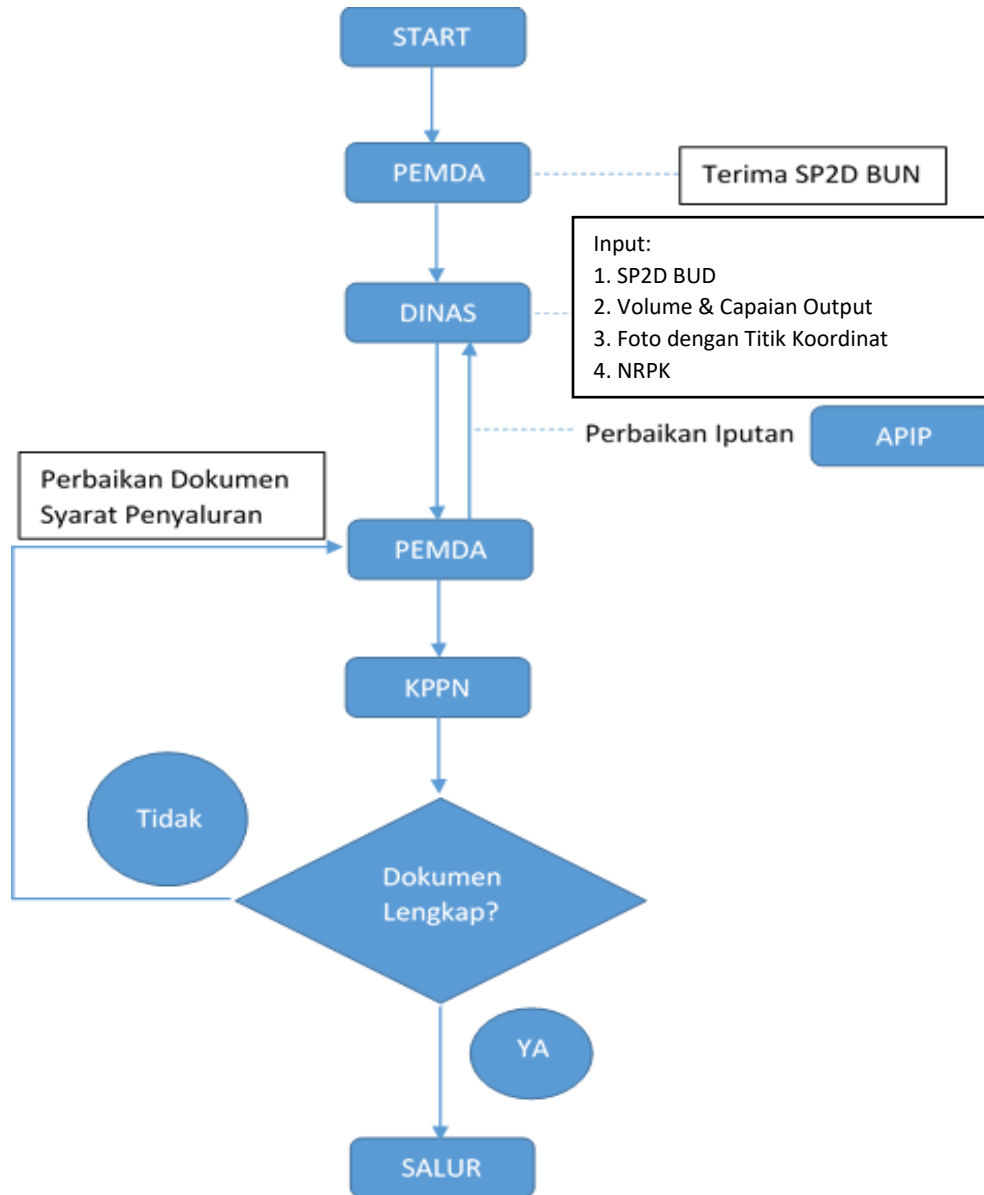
START

PEMDA

Terima SP2D BUN

Input:
1. SP2D BUD
2. Volume & Capaian Output
3. Foto dengan Titik Koordinat
4. NRPK

DINAS

Perbaikan Iputan

APIP

Perbaikan Dokumen Syarat Penyaluran

PEMDA

KPPN

Tidak

Dokumen Lengkap?

YA

SALUR